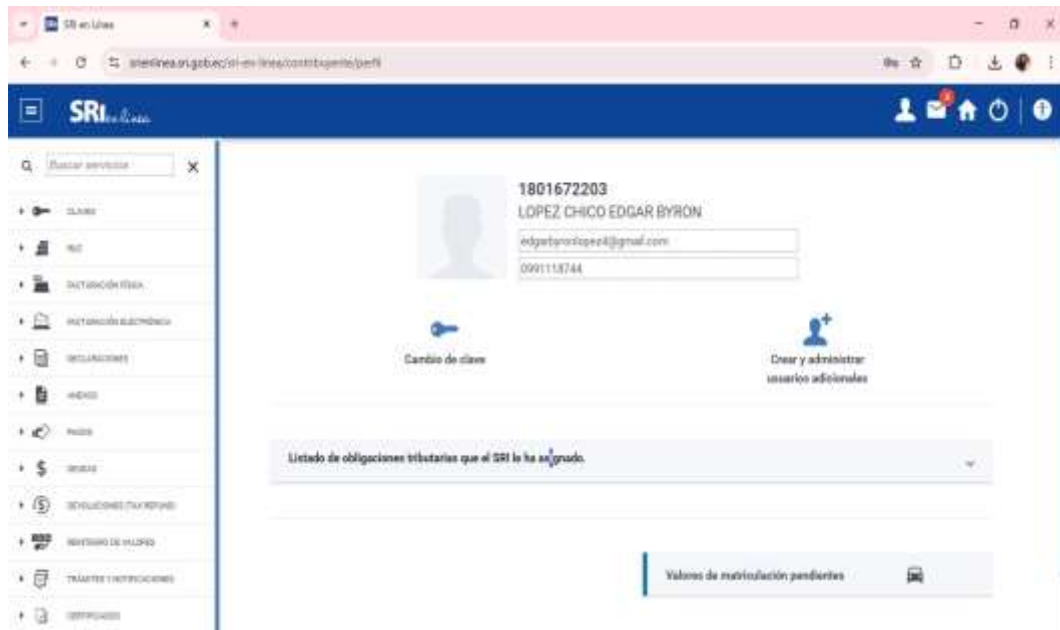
SRI en Línea

srienlinea.sri.gob.ec/sri-en-linea/contribuyente/perfil

SRI en línea

Buscar servicios

CLAVES

RUC

FACTURACIÓN FÍSICA

FACTURACIÓN ELECTRÓNICA

DECLARACIONES

ANEXOS

PAGOS

DEUDAS

DEVOLUCIONES (TAX REFUND)

REINTEGRO DE VALORES

TRÁMITES Y NOTIFICACIONES

CERTIFICADOS

1801672203
LOPEZ CHICO EDGAR BYRON
edgarbyronlopez4@gmail.com
0991118744

Cambio de clave

Crear y administrar usuarios adicionales

Listado de obligaciones tributarias que el SRI le ha asignado.

Valores de matriculación pendientes